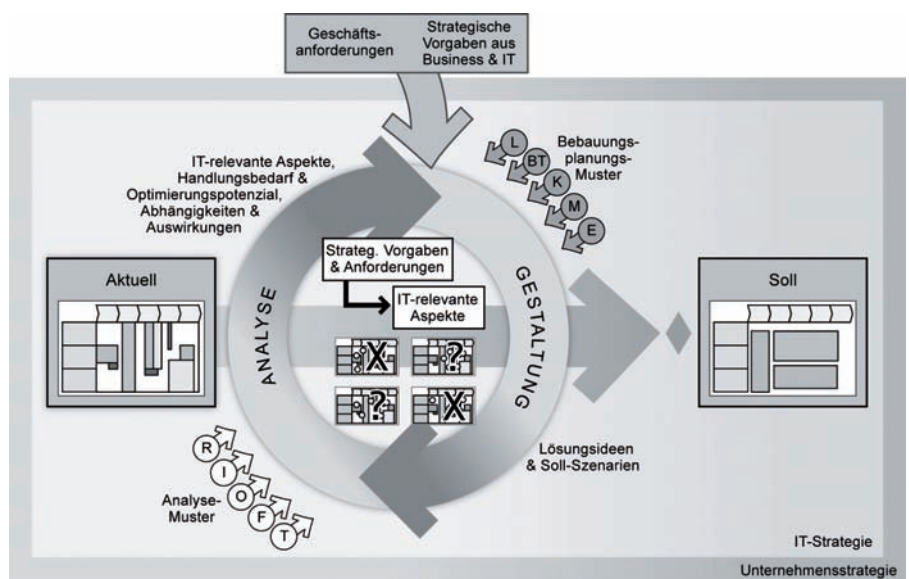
Geschäftsanforderungen

Strategische Vorgaben aus Business & IT

IT-relevante Aspekte, Handlungsbedarf & Optimierungspotenzial, Abhängigkeiten & Auswirkungen

Bebauungsplanungs-Muster

L

BT

K

M

E

Aktuell

Strateg. Vorgaben & Anforderungen

IT-relevante Aspekte

ANALYSE

GESTALTUNG

Soll

Lösungsideen & Soll-Szenarien

R

I

O

F

T

Analyse-Muster

IT-Strategie

Unternehmensstrategie